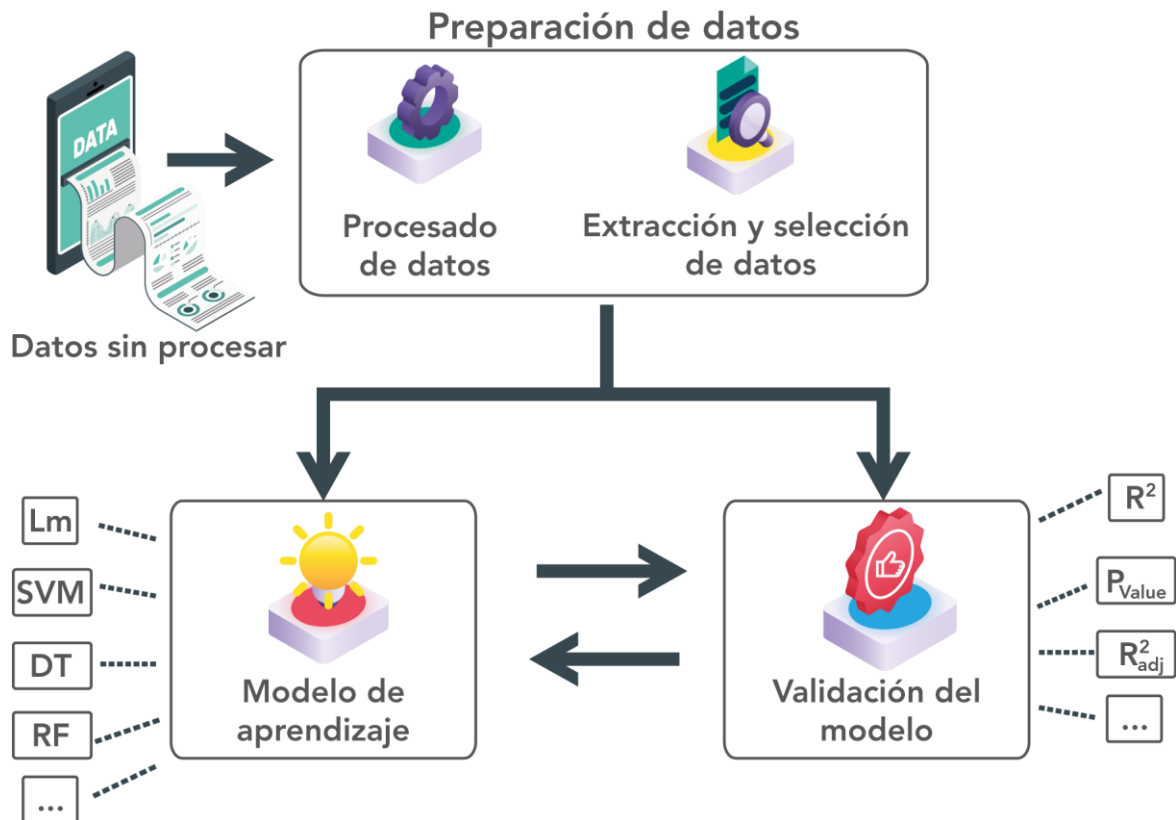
Preparación de datos

DATA

Procesado de datos

Extracción y selección de datos

Datos sin procesar

Lm

SVM

DT

RF

...

Modelo de aprendizaje

Validación del modelo

$R^2$

$P_{Value}$

$R^2_{adj}$

...